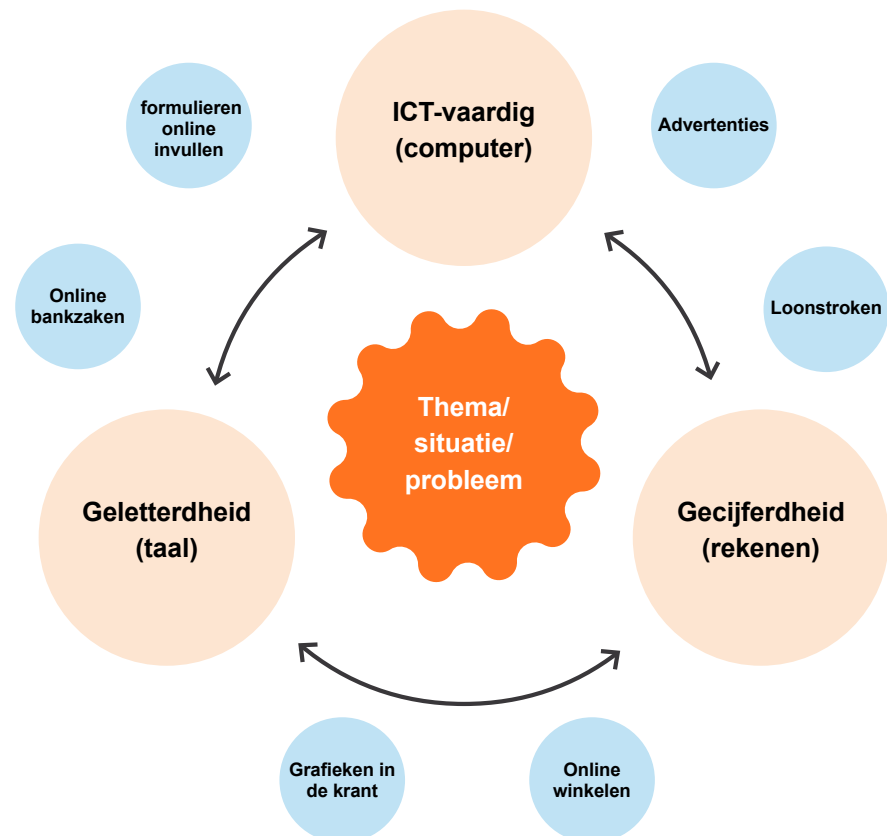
formulieren online invullen

ICT-vaardig (computer)

Advertenties

Online bankzaken

Loonstroken

Thema/ situatie/ probleem

Geletterdheid (taal)

Gecijferdheid (rekenen)

Grafieken in de krant

Online winkelen